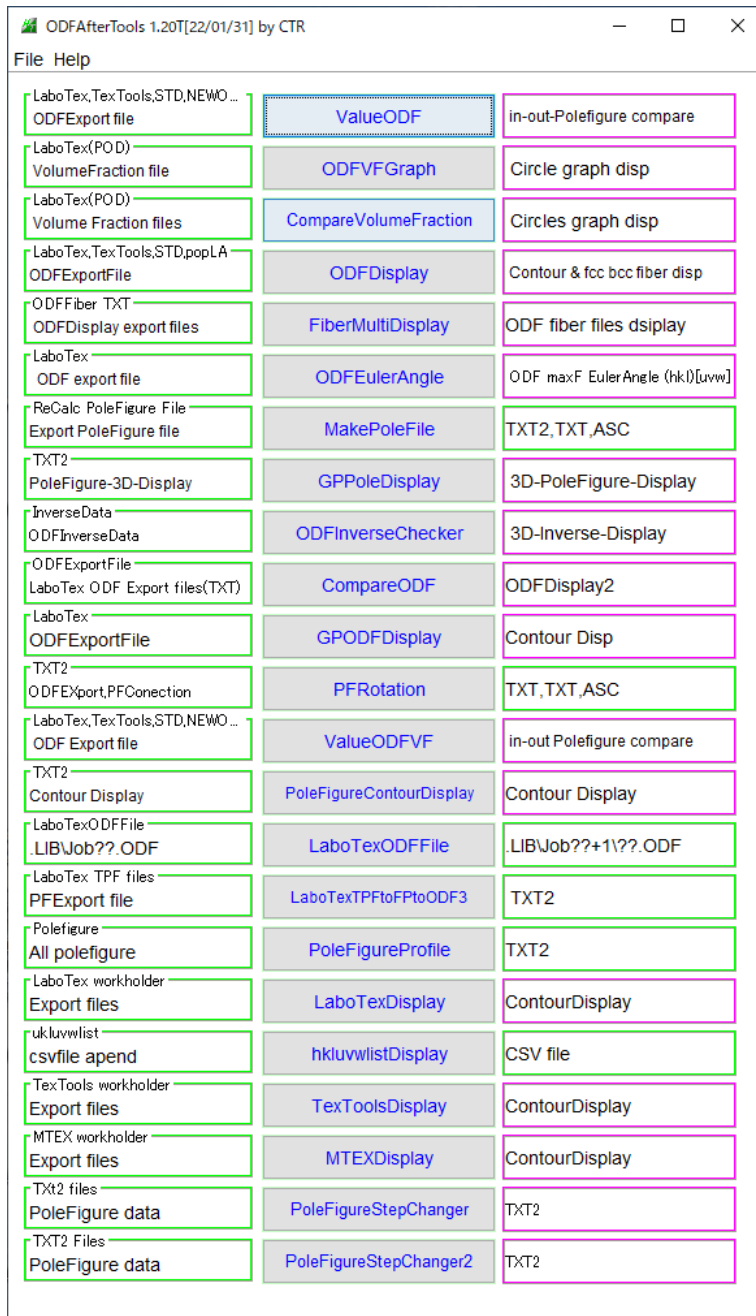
ODFAfterTools 1.20T[22/01/31] by CTR

File Help

LaboTex,TexTools,STD,NEWO...
ODFExport file
ValueODF
in-out-Polefigure compare

LaboTex(POD)
VolumeFraction file
ODFVFGraph
Circle graph disp

LaboTex(POD)
Volume Fraction files
CompareVolumeFraction
Circles graph disp

LaboTex,TexTools,STD,popLA
ODFExportFile
ODFDisplay
Contour & fcc bcc fiber disp

ODFFiber TXT
ODFDisplay export files
FiberMultiDisplay
ODF fiber files dsiplay

LaboTex
ODF export file
ODFEulerAngle
ODF maxF EulerAngle (hkl)[uvw]

ReCalc PoleFigure File
Export PoleFigure file
MakePoleFile
TXT2,TXT,ASC

TXT2
PoleFigure-3D-Display
GPPoleDisplay
3D-PoleFigure-Display

InverseData
ODFInverseData
ODFInverseChecker
3D-Inverse-Display

ODFExportFile
LaboTex ODF Export files(TXT)
CompareODF
ODFDisplay2

LaboTex
ODFExportFile
GPODFDisplay
Contour Disp

TXT2
ODFEXport,PFConection
PFRotation
TXT,TXT,ASC

LaboTex,TexTools,STD,NEWO...
ODF Export file
ValueODFVF
in-out Polefigure compare

TXT2
Contour Display
PoleFigureContourDisplay
Contour Display

LaboTexODFFile
.LIB\Job??.ODF
LaboTexODFFile
.LIB\Job??+1\??.ODF

LaboTex TPF files
PFExport file
LaboTexTPFtoFPtoODF3
TXT2

Polefigure
All polefigure
PoleFigureProfile
TXT2

LaboTex workholder
Export files
LaboTexDisplay
ContourDisplay

ukluvwlist
csvfile apend
hkluvwlistDisplay
CSV file

TexTools workholder
Export files
TexToolsDisplay
ContourDisplay

MTEX workholder
Export files
MTEXDisplay
ContourDisplay

TXt2 files
PoleFigure data
PoleFigureStepChanger
TXT2

TXT2 Files
PoleFigure data
PoleFigureStepChanger2
TXT2